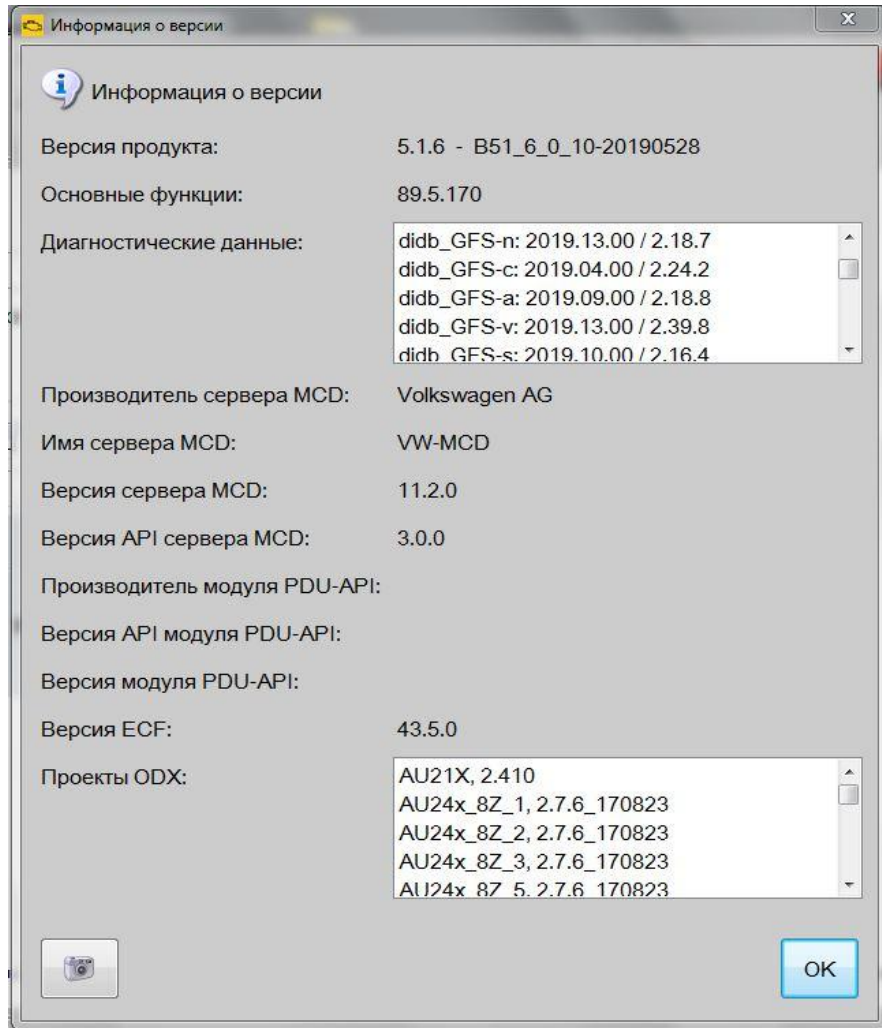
Информация о версии

Информация о версии

| | |
|---|---|
| Версия продукта: | 5.1.6 - B51_6_0_10-20190528 |
| Основные функции: | 89.5.170 |
| Диагностические данные: | didb_GFS-n: 2019.13.00 / 2.18.7<br>didb_GFS-c: 2019.04.00 / 2.24.2<br>didb_GFS-a: 2019.09.00 / 2.18.8<br>didb_GFS-v: 2019.13.00 / 2.39.8<br>didb_GFS-s: 2019.10.00 / 2.16.4 |
| Производитель сервера MCD: | Volkswagen AG |
| Имя сервера MCD: | VW-MCD |
| Версия сервера MCD: | 11.2.0 |
| Версия API сервера MCD: | 3.0.0 |
| Производитель модуля PDU-API: | |
| Версия API модуля PDU-API: | |
| Версия модуля PDU-API: | |
| Версия ECF: | 43.5.0 |
| Проекты ODX: | AU21X, 2.410<br>AU24x_8Z_1, 2.7.6_170823<br>AU24x_8Z_2, 2.7.6_170823<br>AU24x_8Z_3, 2.7.6_170823<br>AU24x_8Z_5, 2.7.6_170823 |

OK